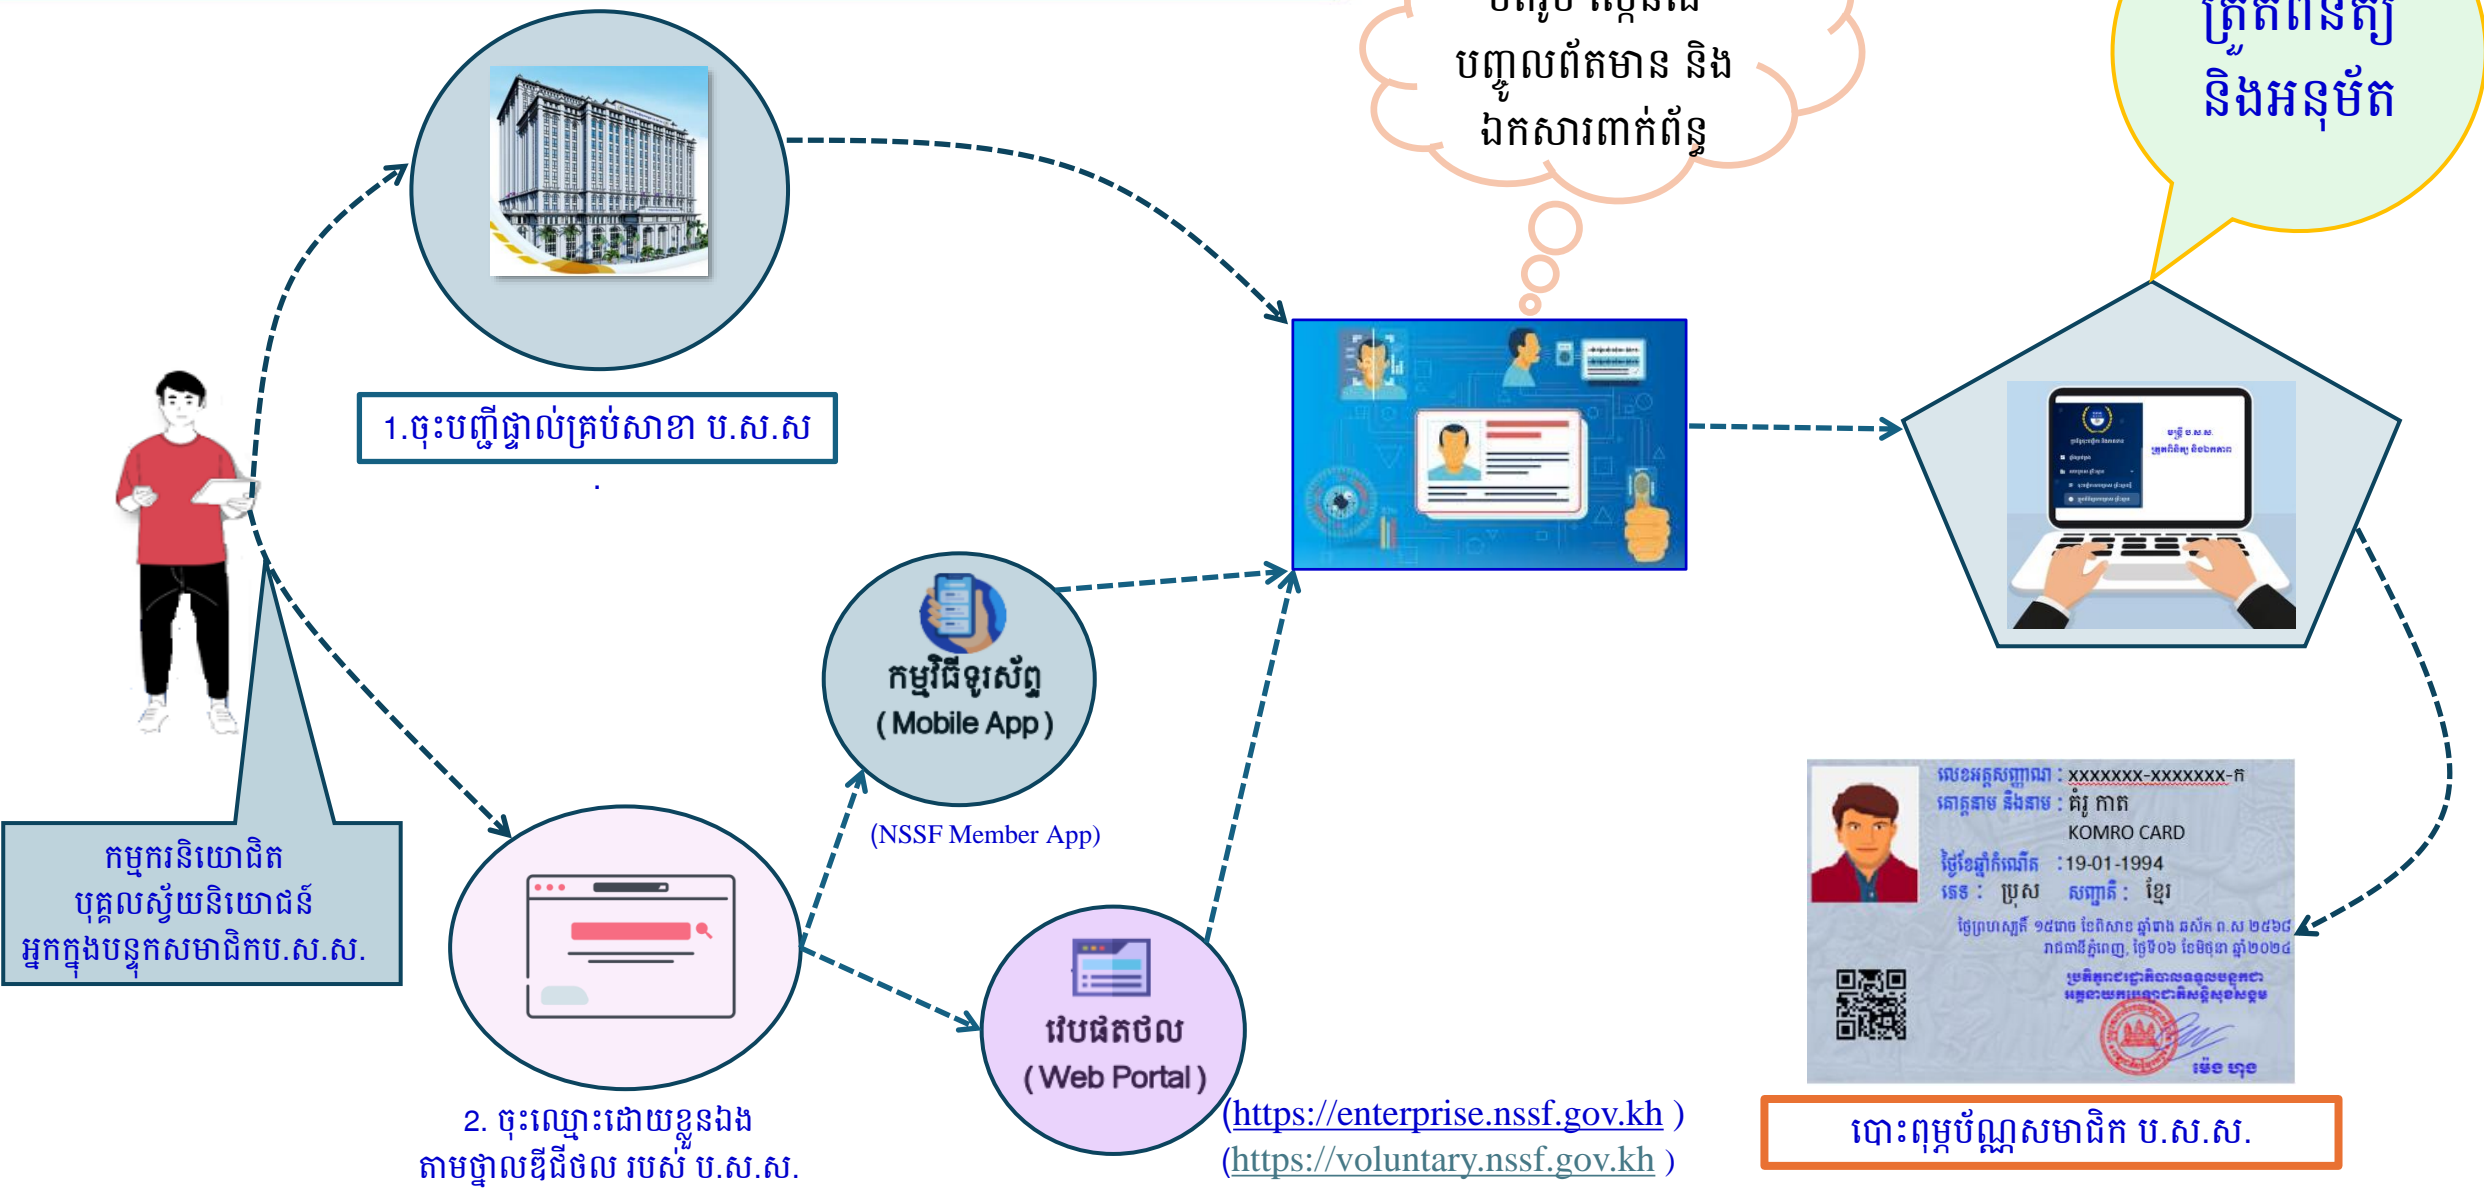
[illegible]
បញ្ចូលព័ត៌មាន និង
ឯកសារពាក់ព័ន្ធ

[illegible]
និងអនុម័ត

1.ចុះបញ្ជីផ្ទាល់គ្រប់សាខា ប.ស.ស

កម្មករនិយោជិត
បុគ្គលស្វ័យនិយោជន៍
អ្នកក្នុងបន្ទុកសមាជិកប.ស.ស.

កម្មវិធីទូរស័ព្ទ
( Mobile App )

(NSSF Member App)

វេបផតថល
( Web Portal )

2. ចុះឈ្មោះដោយខ្លួនឯង
តាមថ្នាលឌីជីថល របស់ ប.ស.ស.

(https://enterprise.nssf.gov.kh )
(https://voluntary.nssf.gov.kh )

លេខអត្តសញ្ញាណ : xxxxxxx-xxxxxxx-ក
គោត្តនាម និងនាម : គំរូ កាត
KOMRO CARD
ថ្ងៃខែឆ្នាំកំណើត :19-01-1994
ភេទ : ប្រុស សញ្ជាតិ : ខ្មែរ
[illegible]

បោះពុម្ពប័ណ្ណសមាជិក ប.ស.ស.